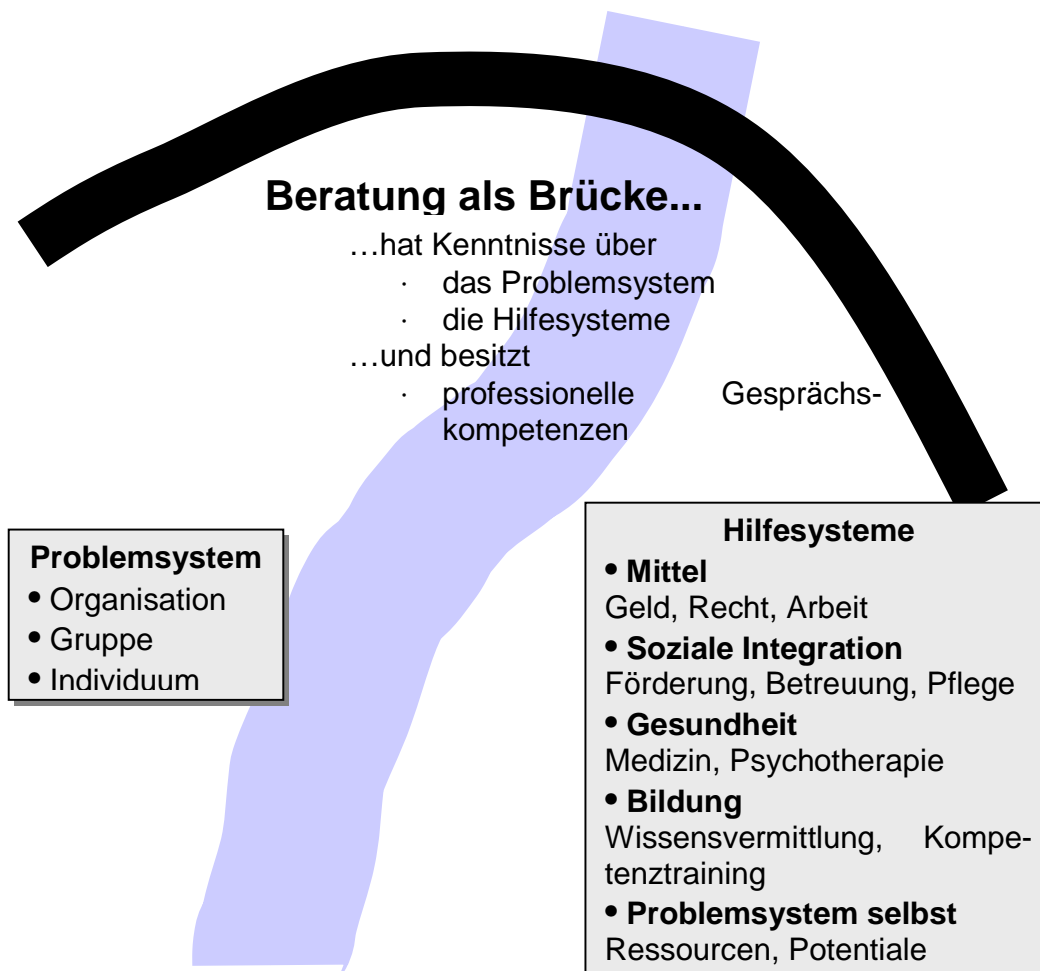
Beratung als Brücke...

…hat Kenntnisse über
· das Problemsystem
· die Hilfesysteme
…und besitzt
· professionelle Gesprächskompetenzen

Problemsystem
• Organisation
• Gruppe
• Individuum

Hilfesysteme
• Mittel
Geld, Recht, Arbeit
• Soziale Integration
Förderung, Betreuung, Pflege
• Gesundheit
Medizin, Psychotherapie
• Bildung
Wissensvermittlung, Kompetenztraining
• Problemsystem selbst
Ressourcen, Potentiale